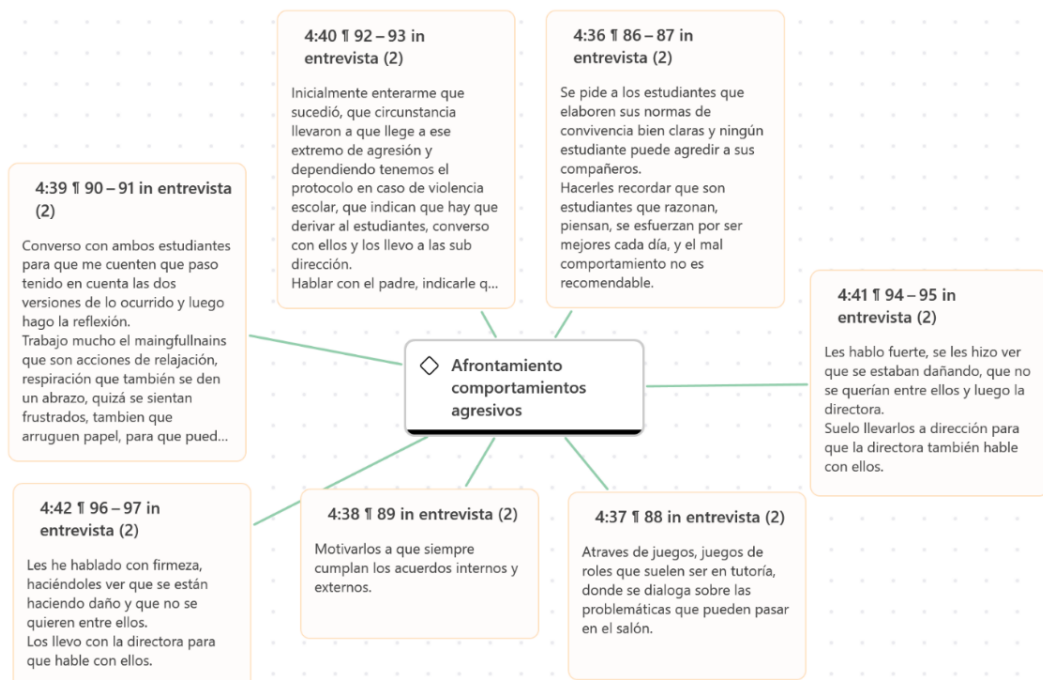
4:40 ¶ 92 – 93 in entrevista (2)

Inicialmente enterarme que sucedió, que circunstancia llevaron a que llege a ese extremo de agresión y dependiendo tenemos el protocolo en caso de violencia escolar, que indican que hay que derivar al estudiantes, converso con ellos y los llevo a las sub dirección.
Hablar con el padre, indicarle q...

4:36 ¶ 86 – 87 in entrevista (2)

Se pide a los estudiantes que elaboren sus normas de convivencia bien claras y ningún estudiante puede agredir a sus compañeros.
Hacerles recordar que son estudiantes que razonan, piensan, se esfuerzan por ser mejores cada día, y el mal comportamiento no es recomendable.

4:39 ¶ 90 – 91 in entrevista (2)

Converso con ambos estudiantes para que me cuenten que paso tenido en cuenta las dos versiones de lo ocurrido y luego hago la reflexión.
Trabajo mucho el maingfullnains que son acciones de relajación, respiración que también se den un abrazo, quizá se sientan frustrados, tambien que arruguen papel, para que pued...

Afrontamiento comportamientos agresivos

4:41 ¶ 94 – 95 in entrevista (2)

Les hablo fuerte, se les hizo ver que se estaban dañando, que no se querían entre ellos y luego la directora.
Suelo llevarlos a dirección para que la directora también hable con ellos.

4:42 ¶ 96 – 97 in entrevista (2)

Les he hablado con firmeza, haciéndoles ver que se están haciendo daño y que no se quieren entre ellos.
Los llevo con la directora para que hable con ellos.

4:38 ¶ 89 in entrevista (2)

Motivarlos a que siempre cumplan los acuerdos internos y externos.

4:37 ¶ 88 in entrevista (2)

Atraves de juegos, juegos de roles que suelen ser en tutoría, donde se dialoga sobre las problemáticas que pueden pasar en el salón.